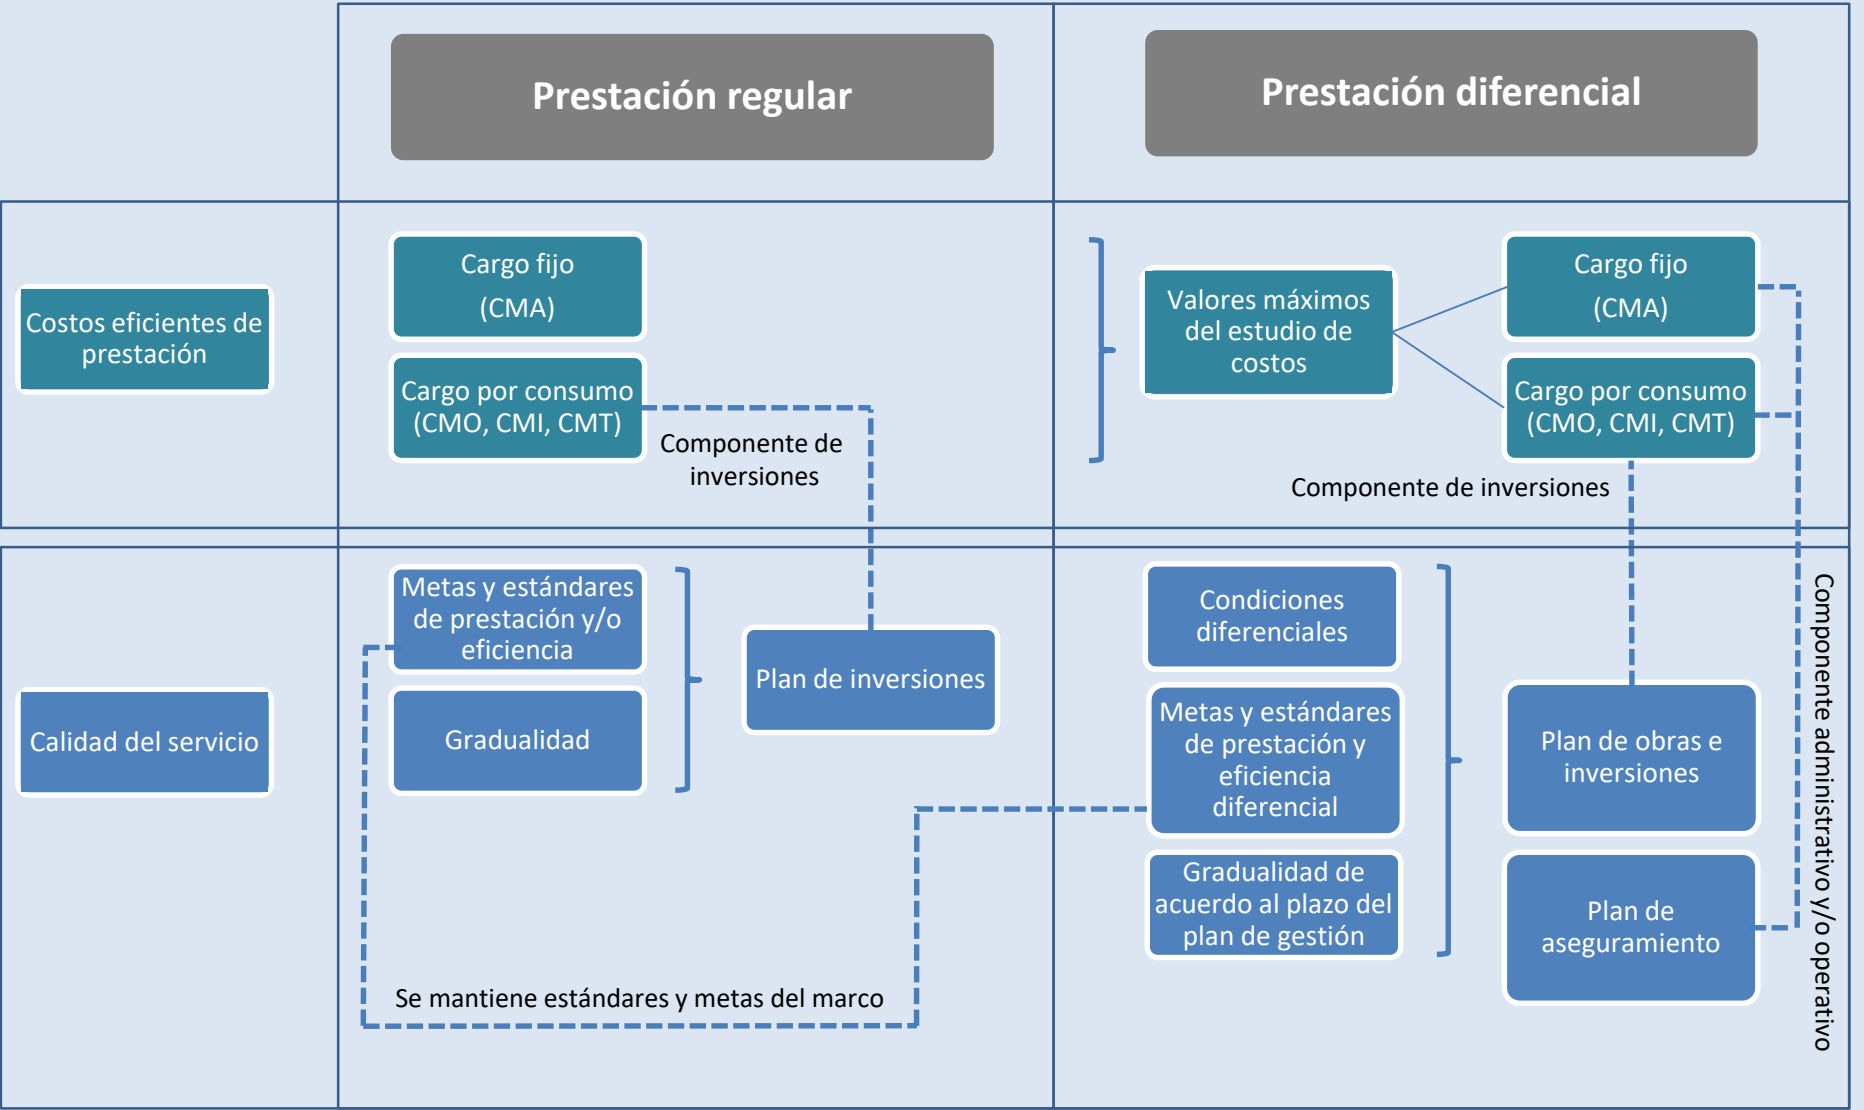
Prestación regular

Prestación diferencial

Costos eficientes de prestación

Cargo fijo (CMA)

Cargo por consumo (CMO, CMI, CMT)

Componente de inversiones

Valores máximos del estudio de costos

Cargo fijo (CMA)

Cargo por consumo (CMO, CMI, CMT)

Componente de inversiones

Calidad del servicio

Metas y estándares de prestación y/o eficiencia

Gradualidad

Plan de inversiones

Condiciones diferenciales

Metas y estándares de prestación y eficiencia diferencial

Gradualidad de acuerdo al plazo del plan de gestión

Plan de obras e inversiones

Plan de aseguramiento

Componente administrativo y/o operativo

Se mantiene estándares y metas del marco